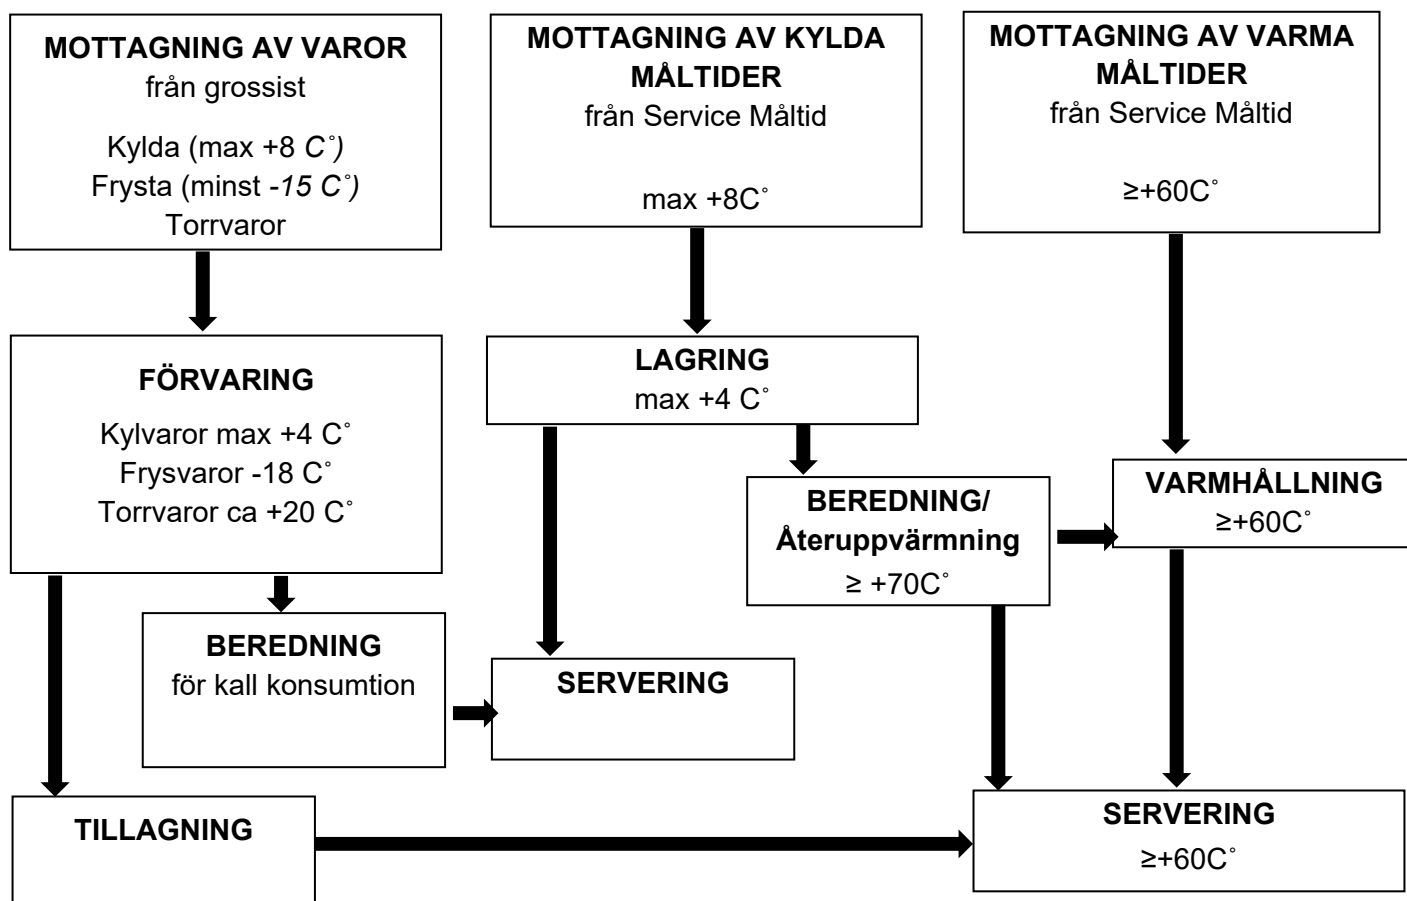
MOTTAGNING AV VAROR
från grossist

Kylda (max +8 C˚)
Frysta (minst -15 C˚)
Torrvaror

MOTTAGNING AV KYLDA MÅLTIDER
från Service Måltid

max +8C˚

MOTTAGNING AV VARMA MÅLTIDER
från Service Måltid

≥+60C˚

FÖRVARING

Kylvaror max +4 C˚
Frysvaror -18 C˚
Torrvaror ca +20 C˚

LAGRING
max +4 C˚

BEREDNING/
Återuppvärmning
≥ +70C˚

VARMHÅLLNING
≥+60C˚

BEREDNING
för kall konsumtion

SERVERING

TILLAGNING

SERVERING
≥+60C˚